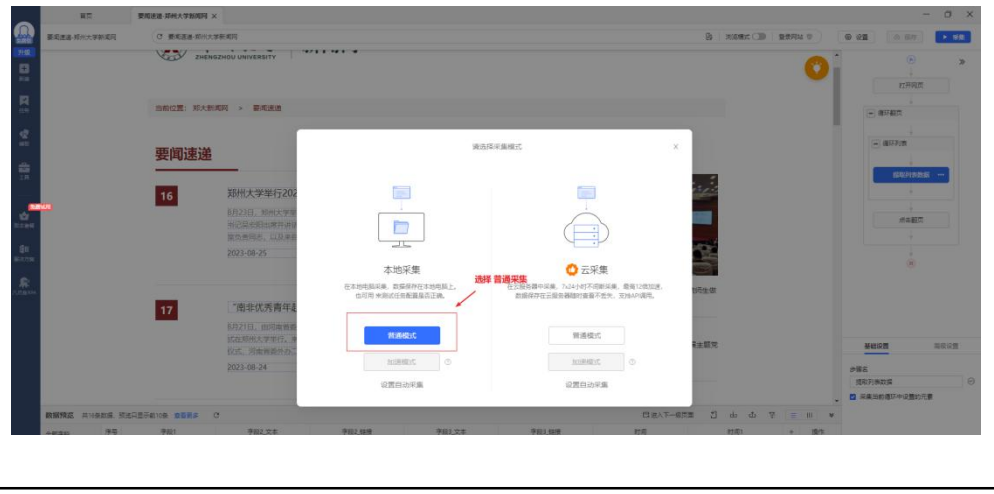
首页 要闻速递-郑州大学新闻网 ×

要闻速递-郑州大学新闻网

要闻速递-郑州大学新闻网

浏览模式 要素网址

设置 采集

ZHENGZHOU UNIVERSITY

当前位置：郑大新闻网 » 要闻速递

要闻速递

16 郑州大学举行202

2023-08-25

17 "南非优秀青年

2023-08-24

请选择采集模式

本地采集

在本地电脑采集，数据保存在本地电脑上，也可用来测试任务配置是否正确。

普通模式

加速模式

设置自动采集

选择 普通采集

云采集

在云服务器中采集，7x24小时不间断采集，最高12倍加速，数据保存在云服务器随时查看不丢失，支持API调用。

普通模式

加速模式

设置自动采集

打开网页

循环翻页

循环列表

提取列表数据

点击翻页

基础设置 高级设置

步骤名

提取列表数据

数据预览

序号 字段1 字段2_文本 字段2_链接 字段3_文本 字段3_链接 时间 时间1